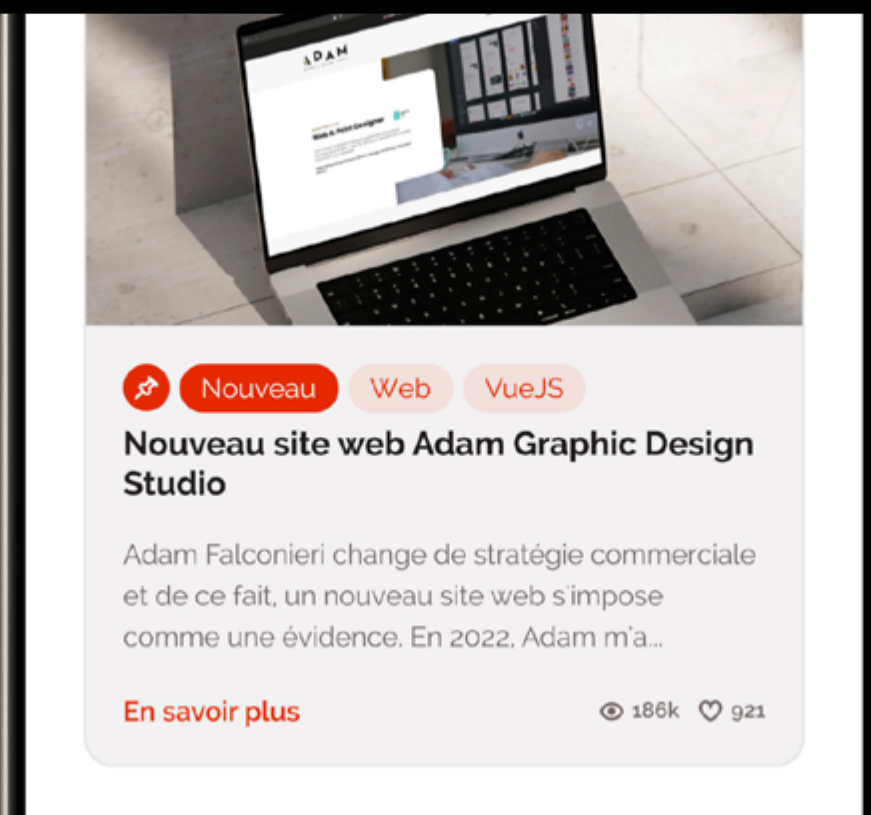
ADAM

Nouveau Web VueJS

Nouveau site web Adam Graphic Design Studio

Adam Falconieri change de stratégie commerciale et de ce fait, un nouveau site web s'impose comme une évidence. En 2022, Adam m'a...

En savoir plus

186k 921